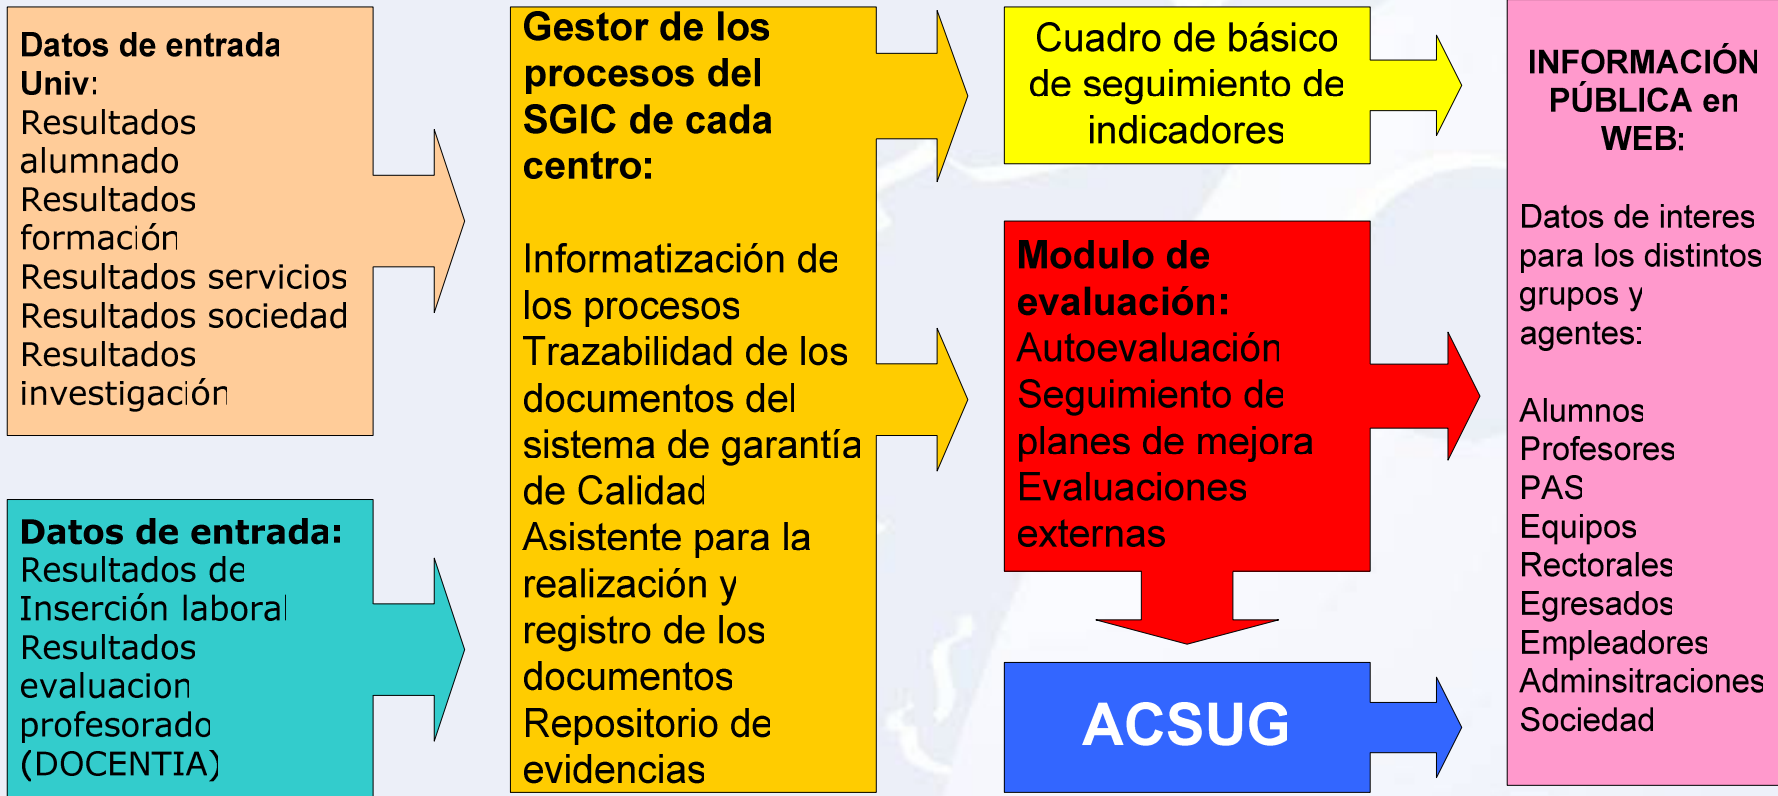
Datos de entrada Univ:
Resultados alumnado
Resultados formación
Resultados servicios
Resultados sociedad
Resultados investigación

Datos de entrada:
Resultados de Inserción laboral
Resultados evaluacion profesorado (DOCENTIA)

Gestor de los procesos del SGIC de cada centro:

Informatización de los procesos
Trazabilidad de los documentos del sistema de garantía de Calidad
Asistente para la realización y registro de los documentos
Repositorio de evidencias

Cuadro de básico de seguimiento de indicadores

Modulo de evaluación:
Autoevaluación
Seguimiento de planes de mejora
Evaluaciones externas

ACSUG

INFORMACIÓN PÚBLICA en WEB:

Datos de interes para los distintos grupos y agentes:

Alumnos
Profesores
PAS
Equipos Rectorales
Egresados
Empleadores
Adminsitraciones
Sociedad